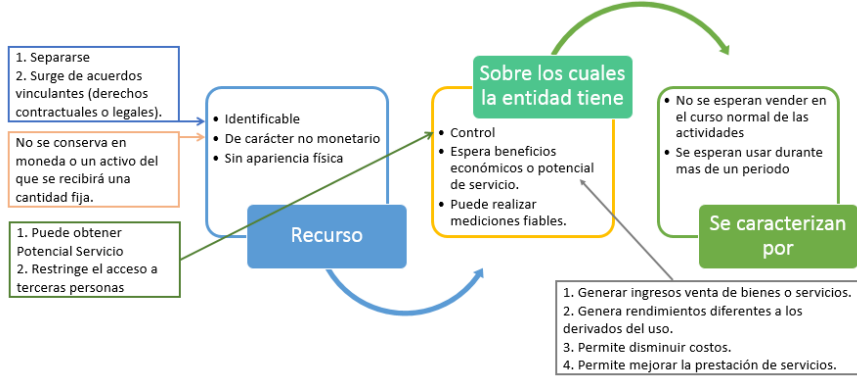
1. Separarse
2. Surge de acuerdos vinculantes (derechos contractuales o legales).

No se conserva en moneda o un activo del que se recibirá una cantidad fija.

1. Puede obtener Potencial Servicio
2. Restringe el acceso a terceras personas

• Identificable
• De carácter no monetario
• Sin apariencia física

Recurso

Sobre los cuales la entidad tiene

• Control
• Espera beneficios económicos o potencial de servicio.
• Puede realizar mediciones fiables.

• No se esperan vender en el curso normal de las actividades
• Se esperan usar durante mas de un periodo

Se caracterizan por

1. Generar ingresos venta de bienes o servicios.
2. Genera rendimientos diferentes a los derivados del uso.
3. Permite disminuir costos.
4. Permite mejorar la prestación de servicios.